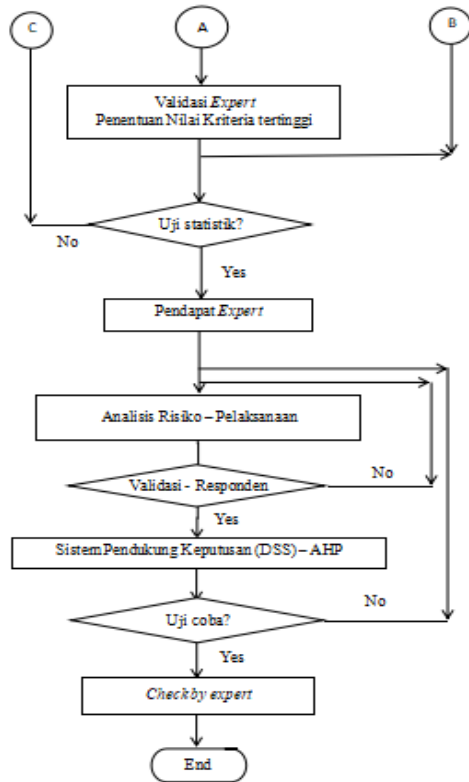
C

A

B

Validasi *Expert*
Penentuan Nilai Kriteria tertinggi

Uji statistik?

No

Yes

Pendapat *Expert*

Analisis Risiko – Pelaksanaan

Validasi - Responden

No

Yes

SistemPendukung Keputusan (DSS) – AHP

Uji coba?

No

Yes

*Checkby expert*

End